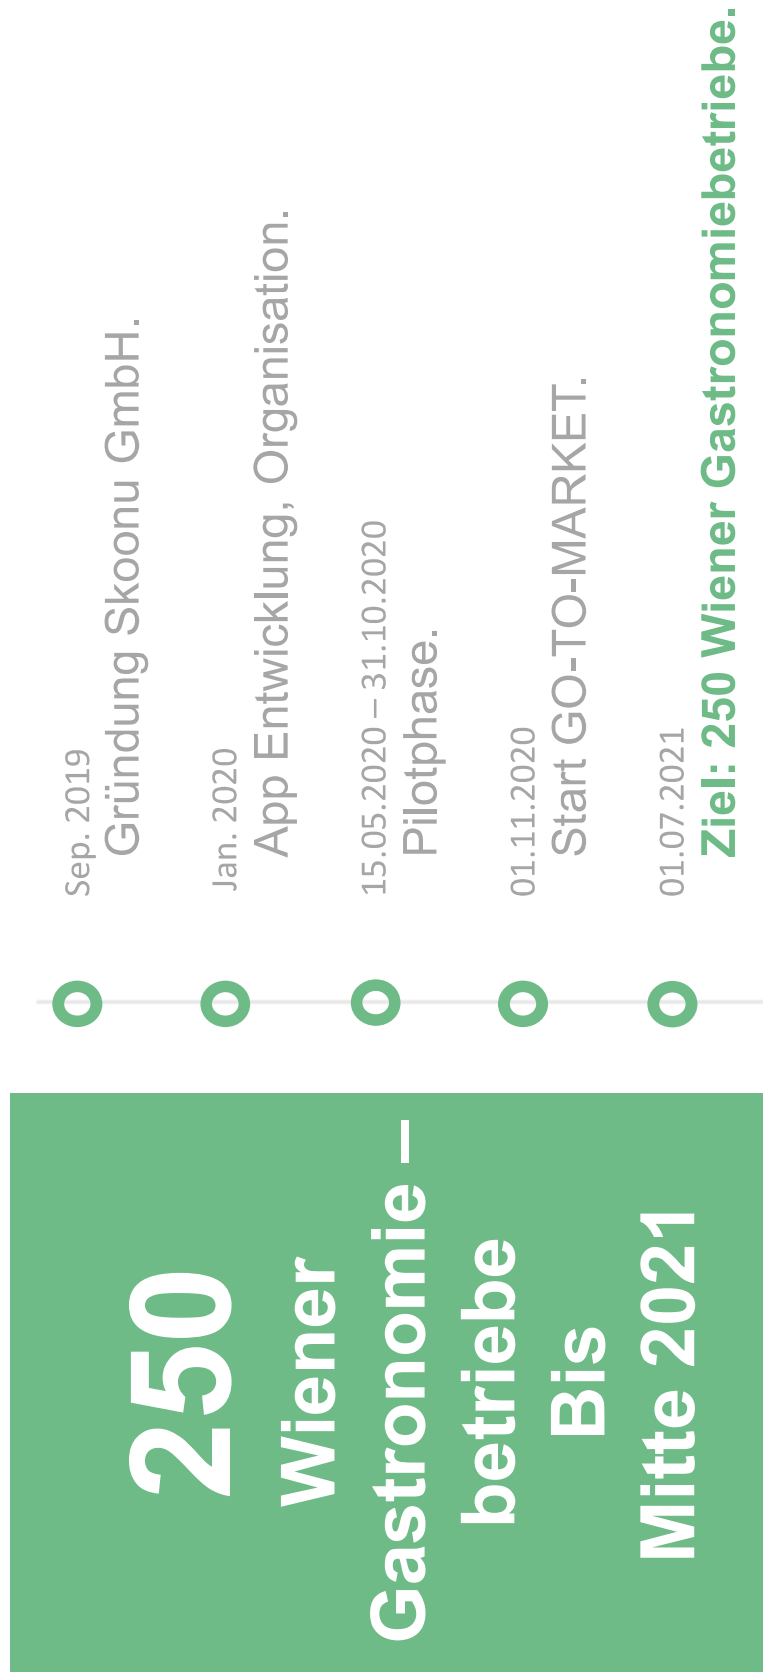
250
Wiener
Gastronomie –
betriebe
Bis
Mitte 2021

Sep. 2019
Gründung Skoonu GmbH.

Jan. 2020
App Entwicklung, Organisation.

15.05.2020 – 31.10.2020
Pilotphase.

01.11.2020
Start GO-TO-MARKET.

01.07.2021
Ziel: 250 Wiener Gastronomiebetriebe.